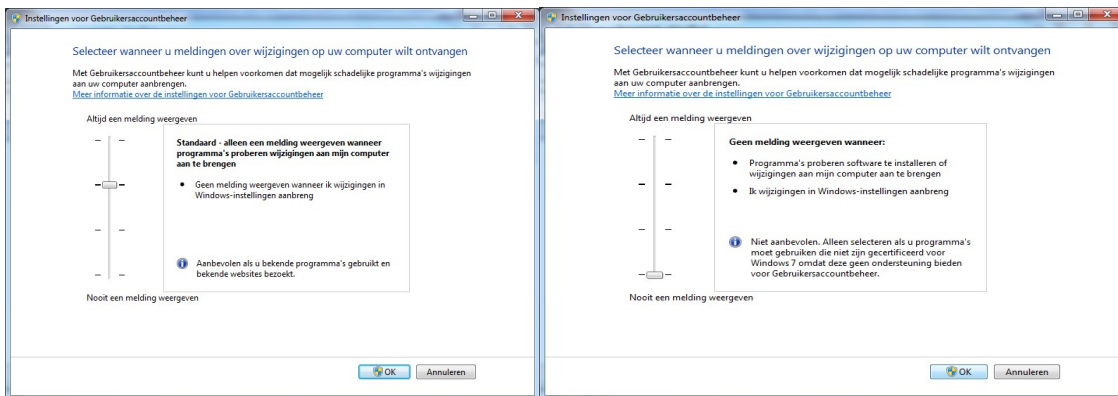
Instellingen voor Gebruikersaccountbeheer

Selecteer wanneer u meldingen over wijzigingen op uw computer wilt ontvangen

Met Gebruikersaccountbeheer kunt u helpen voorkomen dat mogelijk schadelijke programma's wijzigingen aan uw computer aanbrengen.
Meer informatie over de instellingen voor Gebruikersaccountbeheer

Altijd een melding weergeven

Standaard - alleen een melding weergeven wanneer programma's proberen wijzigingen aan mijn computer aan te brengen

• Geen melding weergeven wanneer ik wijzigingen in Windows-instellingen aanbreng

Aanbevolen als u bekende programma's gebruikt en bekende websites bezoekt.

Nooit een melding weergeven

OK Annuleren

Instellingen voor Gebruikersaccountbeheer

Selecteer wanneer u meldingen over wijzigingen op uw computer wilt ontvangen

Met Gebruikersaccountbeheer kunt u helpen voorkomen dat mogelijk schadelijke programma's wijzigingen aan uw computer aanbrengen.
Meer informatie over de instellingen voor Gebruikersaccountbeheer

Altijd een melding weergeven

Geen melding weergeven wanneer:

• Programma's proberen software te installeren of wijzigingen aan mijn computer aan te brengen
• Ik wijzigingen in Windows-instellingen aanbreng

Niet aanbevolen. Alleen selecteren als u programma's moet gebruiken die niet zijn gecertificeerd voor Windows 7 omdat deze geen ondersteuning bieden voor Gebruikersaccountbeheer.

Nooit een melding weergeven

OK Annuleren